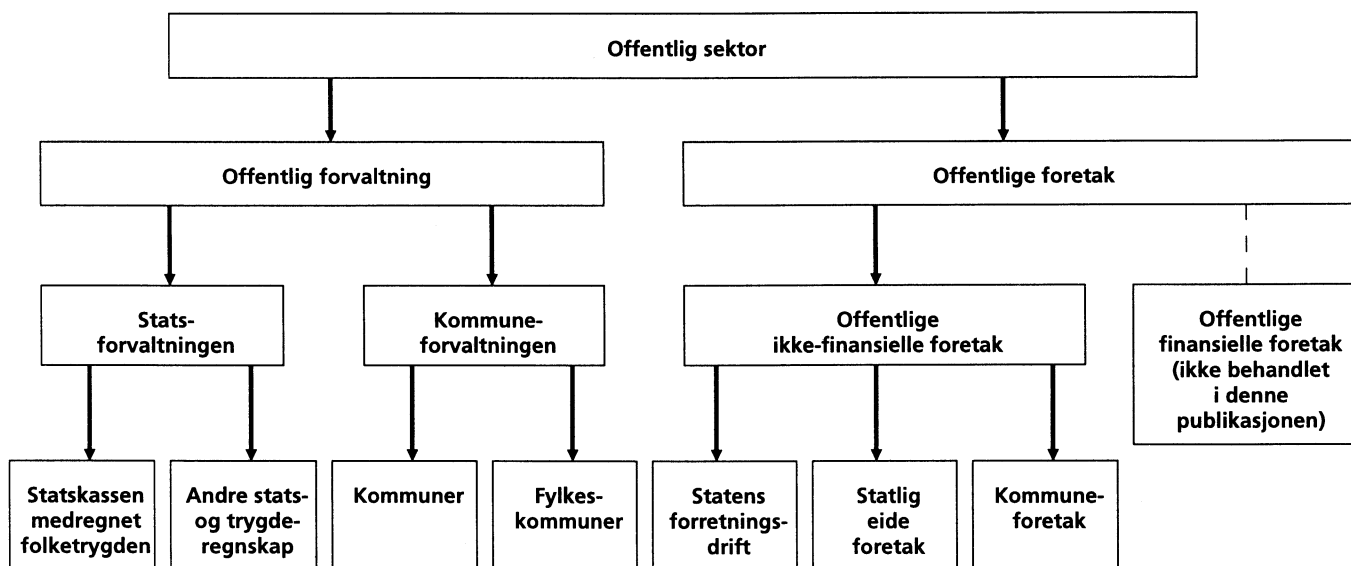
Offentlig sektor

Offentlig forvaltning

Offentlige foretak

Statsforvaltningen

Kommuneforvaltningen

Offentlige ikke-finansielle foretak

Offentlige finansielle foretak (ikke behandlet i denne publikasjonen)

Statskassen medregnet folketrygden

Andre stats- og trygderegnskap

Kommuner

Fylkeskommuner

Statens forretningsdrift

Statlig eide foretak

Kommuneforetak